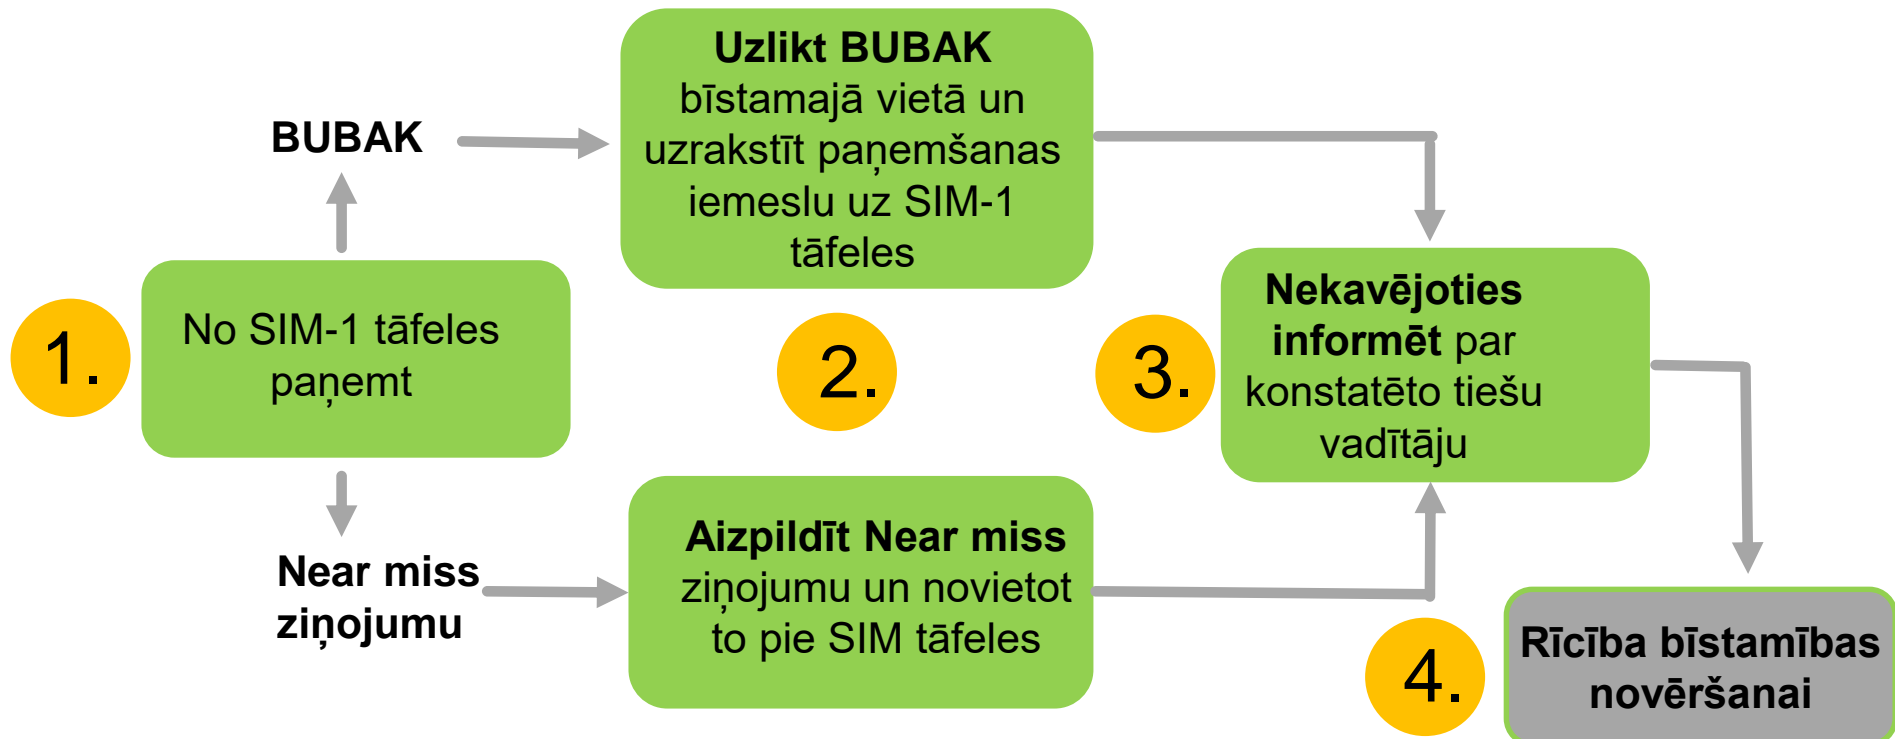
1.

No SIM-1 tāfeles paņemt

BUBAK

Near miss ziņojumu

Uzlikt BUBAK bīstamajā vietā un uzrakstīt paņemšanas iemeslu uz SIM-1 tāfeles

2.

Aizpildīt Near miss ziņojumu un novietot to pie SIM tāfeles

3.

Nekavējoties informēt par konstatēto tiešu vadītāju

4.

Rīcība bīstamības novēršanai